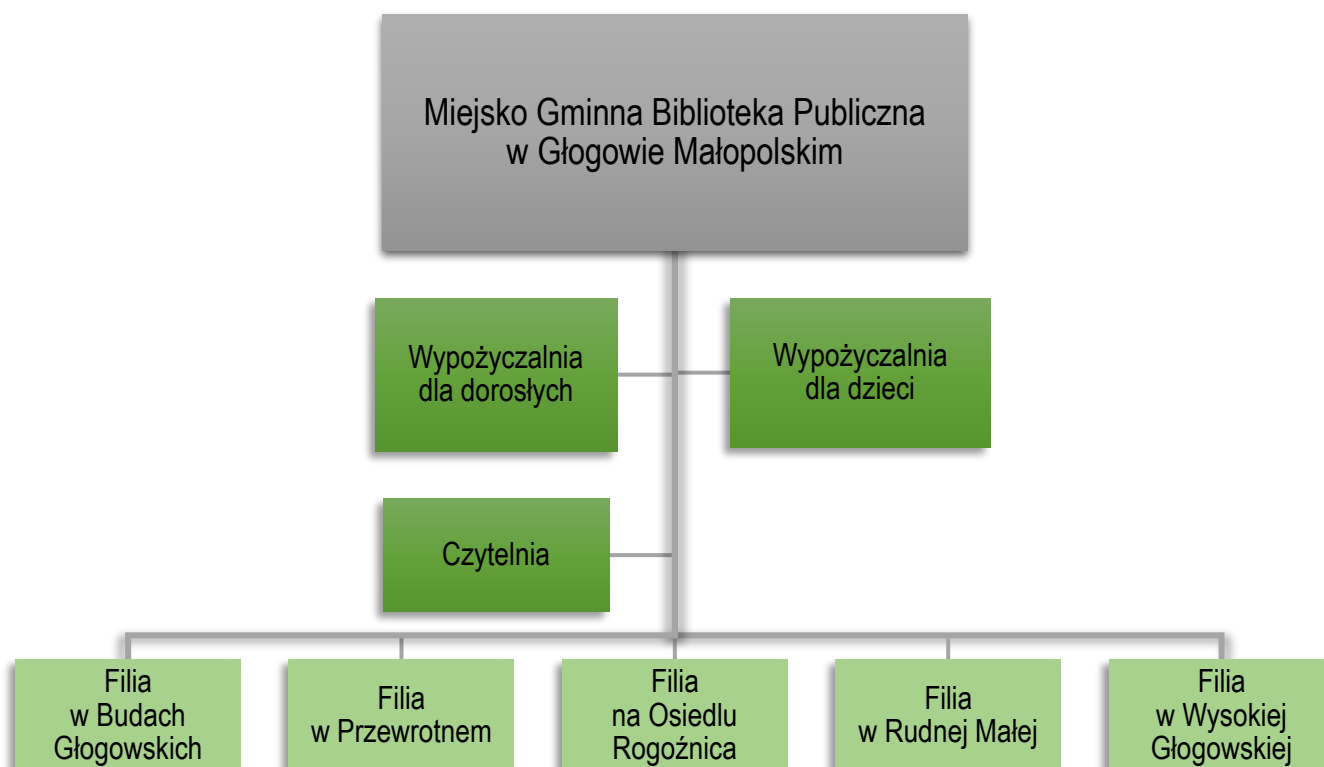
Miejsko Gminna Biblioteka Publiczna w Głogowie Małopolskim

Wypożyczalnia dla dorosłych

Wypożyczalnia dla dzieci

Czytelnia

Filia w Budach Głogowskich

Filia w Przewrotnem

Filia na Osiedlu Rogoźnica

Filia w Rudnej Małej

Filia w Wysokiej Głogowskiej